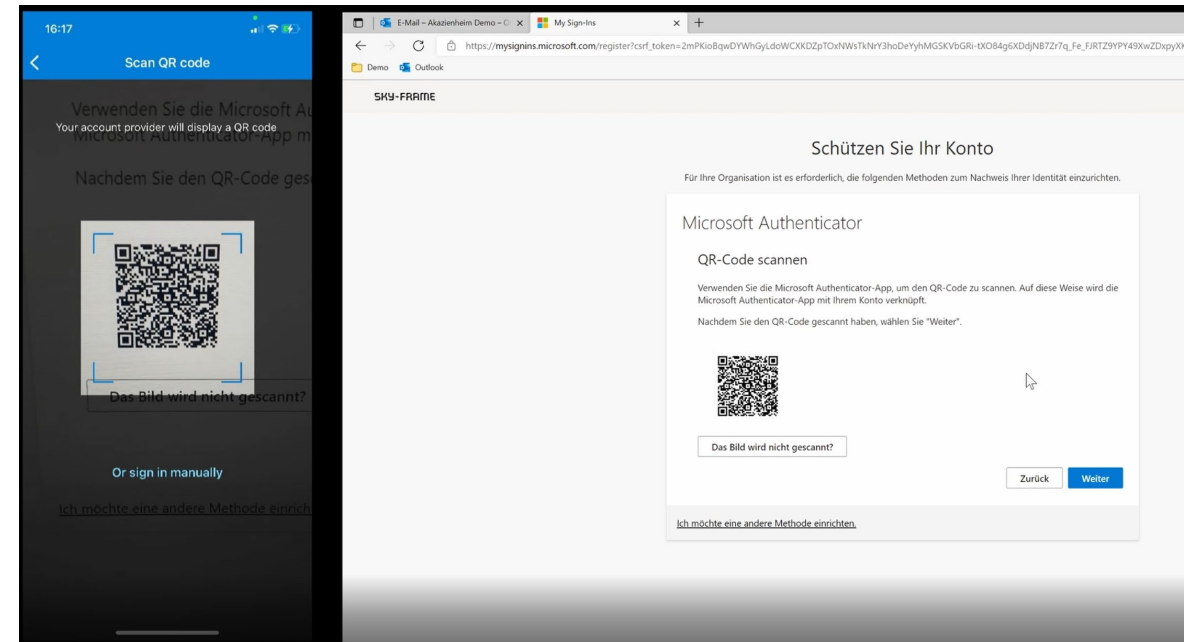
16:17

Scan QR code

Verwenden Sie die Microsoft Au

Your account provider will display a QR code

Microsoft Authenticator-App m

Nachdem Sie den QR-Code ges

Das Bild wird nicht gescannt?

Or sign in manually

Ich möchte eine andere Methode einrich

E-Mail – Akazienheim Demo – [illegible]

My Sign-Ins

https://mysignins.microsoft.com/register?csrf_token=2mPKioBqwDYWhGyLdoWCXKDZpTOxNWsTkNrY3hoDeYyhMGSKVbGRi-tXO84g6XDdjNB7Zr7q_Fe_FJRTZ9YPY49XwZDxpyX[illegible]

Demo

Outlook

SKY-FRAME

Schützen Sie Ihr Konto

Für Ihre Organisation ist es erforderlich, die folgenden Methoden zum Nachweis Ihrer Identität einzurichten.

Microsoft Authenticator

QR-Code scannen

Verwenden Sie die Microsoft Authenticator-App, um den QR-Code zu scannen. Auf diese Weise wird die Microsoft Authenticator-App mit Ihrem Konto verknüpft.

Nachdem Sie den QR-Code gescannt haben, wählen Sie "Weiter".

Das Bild wird nicht gescannt?

Zurück

Weiter

Ich möchte eine andere Methode einrichten.